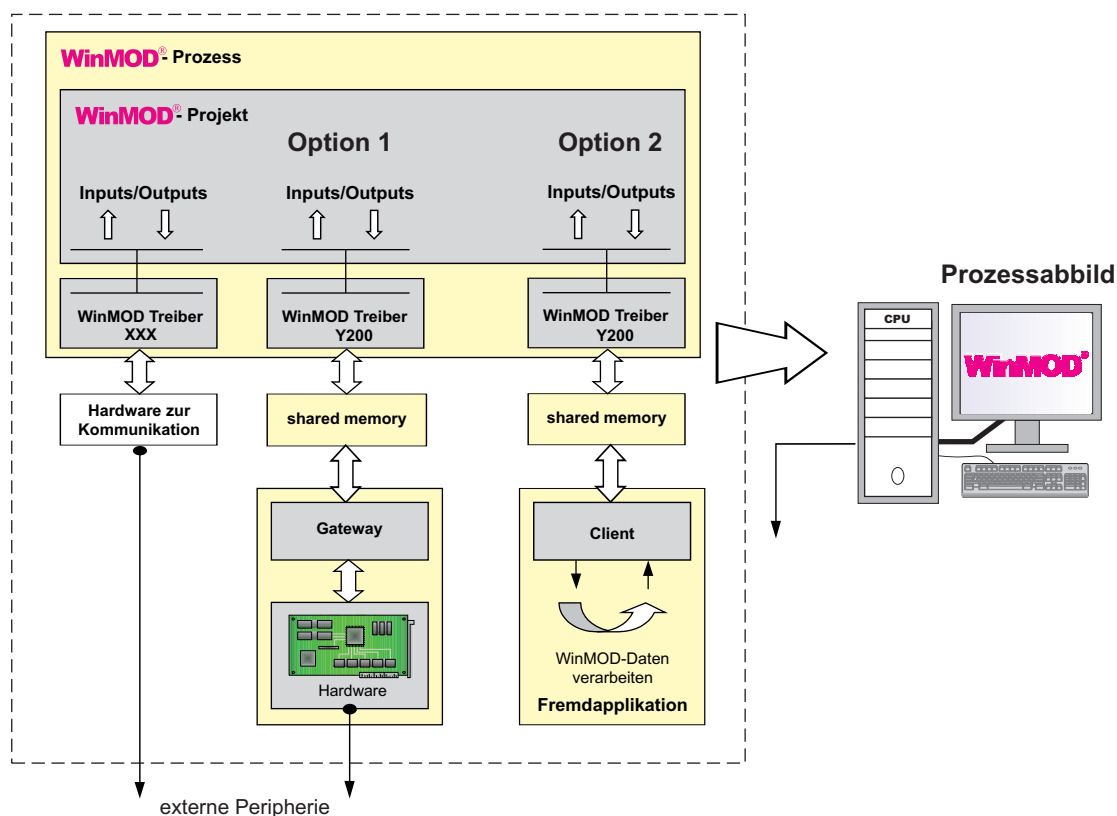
WinMOD®- Prozess

WinMOD®- Projekt

Option 1

Option 2

Inputs/Outputs

Inputs/Outputs

Inputs/Outputs

WinMOD Treiber XXX

WinMOD Treiber Y200

WinMOD Treiber Y200

Hardware zur Kommunikation

shared memory

shared memory

Gateway

Client

Hardware

WinMOD-Daten verarbeiten

Fremdapplikation

externe Peripherie

Prozessabbild

CPU

WinMOD®